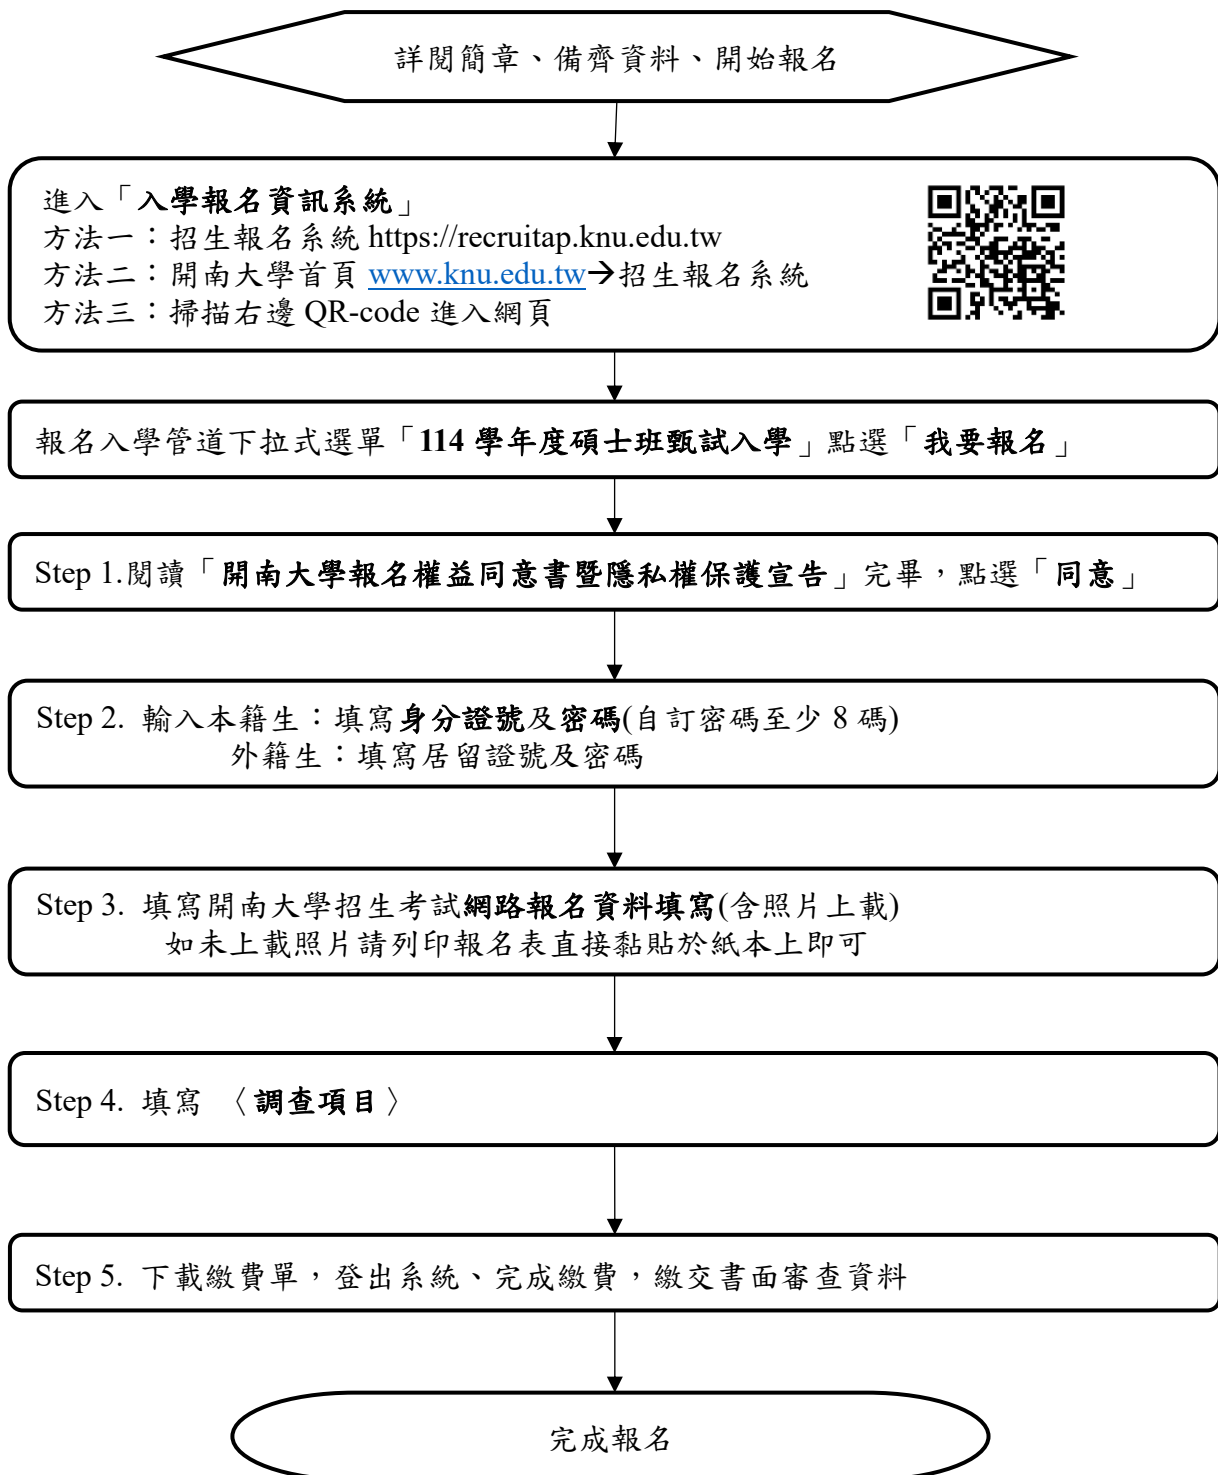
詳閱簡章、備齊資料、開始報名

進入「入學報名資訊系統」
方法一：招生報名系統 https://recruitap.knu.edu.tw
方法二：開南大學首頁 www.knu.edu.tw→招生報名系統
方法三：掃描右邊 QR-code 進入網頁

報名入學管道下拉式選單「114 學年度碩士班甄試入學」點選「我要報名」

Step 1.閱讀「開南大學報名權益同意書暨隱私權保護宣告」完畢，點選「同意」

Step 2. 輸入本籍生：填寫身分證號及密碼(自訂密碼至少 8 碼)
外籍生：填寫居留證號及密碼

Step 3. 填寫開南大學招生考試網路報名資料填寫(含照片上載)
如未上載照片請列印報名表直接黏貼於紙本上即可

Step 4. 填寫 〈調查項目〉

Step 5. 下載繳費單，登出系統、完成繳費，繳交書面審查資料

完成報名